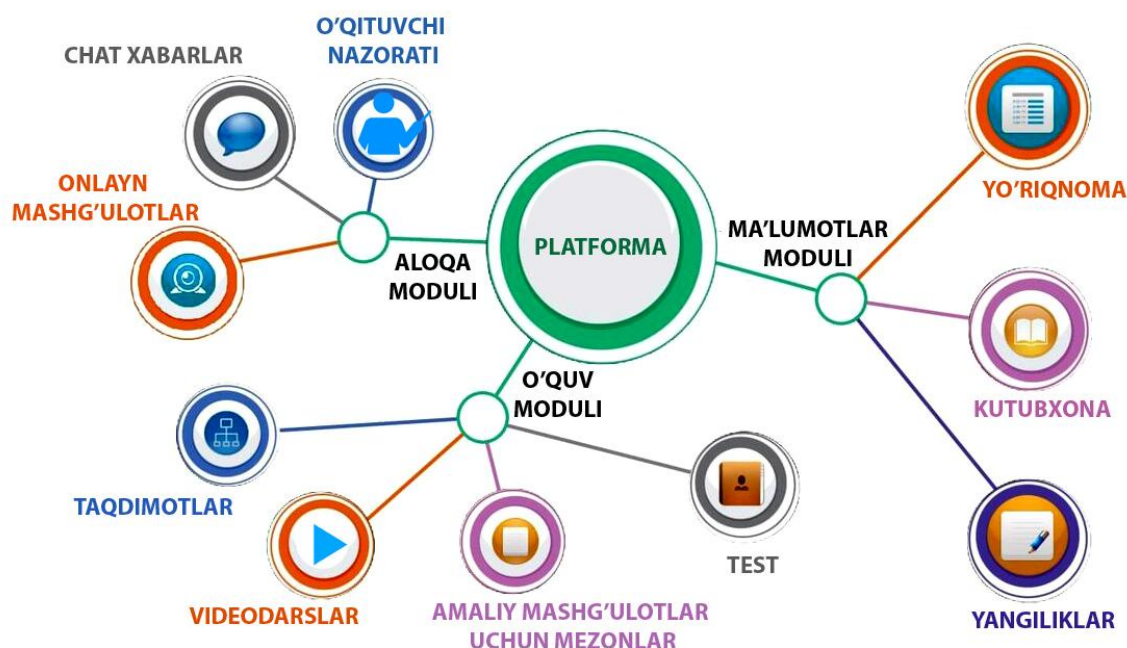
CHAT XABARLAR

O'QITUVCHI NAZORATI

ONLAYN MASHG'ULOTLAR

ALOQA MODULI

PLATFORMA

MA'LUMOTLAR MODULI

YO'RIQNOMA

KUTUBXONA

YANGILIKLAR

O'QUV MODULI

TAQDIMOTLAR

VIDEODARSLAR

AMALIY MASHG'ULOTLAR UCHUN MEZONLAR

TEST